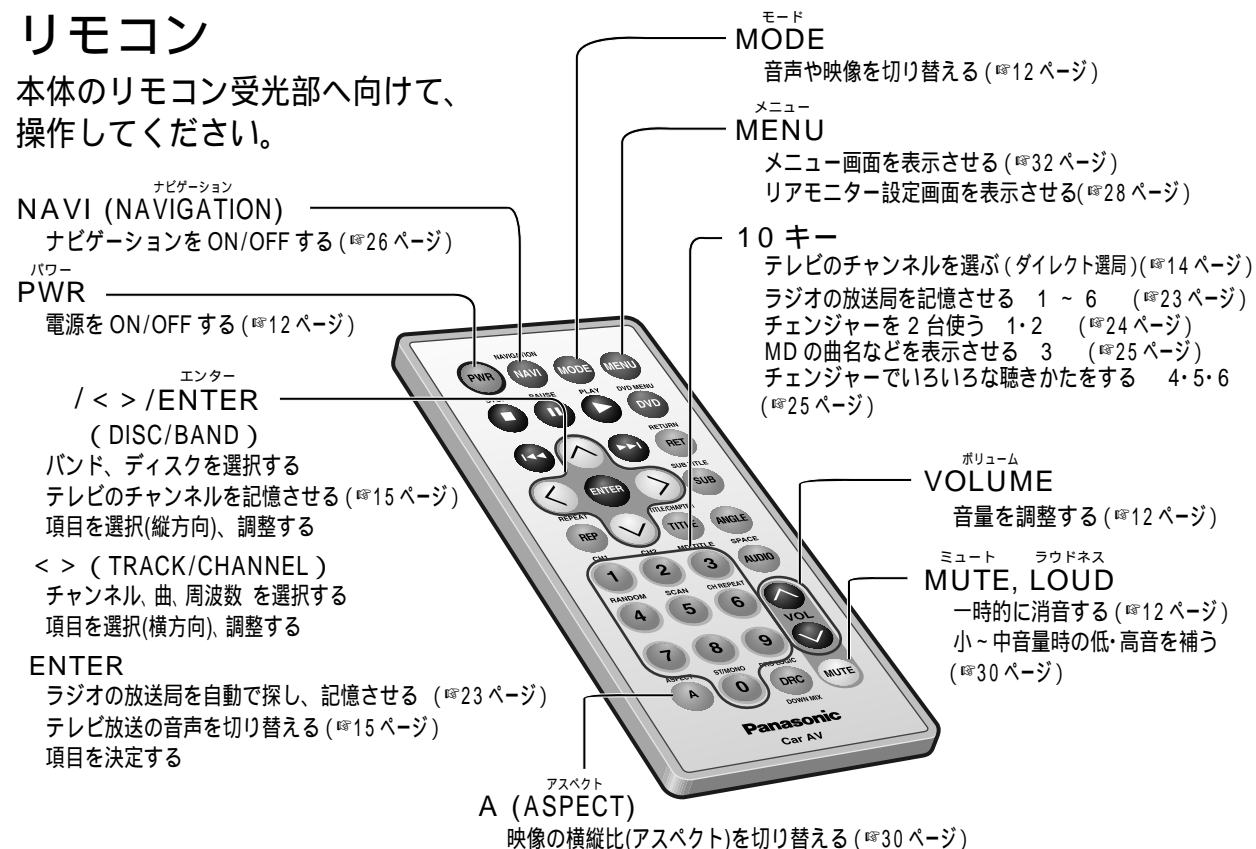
リモコン

本体のリモコン受光部へ向けて、操作してください。

ナビゲーション
NAVI (NAVIGATION)
ナビゲーションを ON/OFF する (☞26 ページ)

パワー
PWR
電源を ON/OFF する (☞12 ページ)

エンター
/ < > /ENTER
( DISC/BAND )
バンド、ディスクを選択する
テレビのチャンネルを記憶させる (☞15 ページ)
項目を選択(縦方向)、調整する

< > ( TRACK/CHANNEL )
チャンネル、曲、周波数 を選択する
項目を選択(横方向)、調整する

ENTER
ラジオの放送局を自動で探し、記憶させる (☞23 ページ)
テレビ放送の音声を切り替える (☞15 ページ)
項目を決定する

モード
MODE
音声や映像を切り替える (☞12 ページ)

メニュー
MENU
メニュー画面を表示させる (☞32 ページ)
リアモニター設定画面を表示させる(☞28 ページ)

10 キー
テレビのチャンネルを選ぶ (ダイレクト選局)(☞14 ページ)
ラジオの放送局を記憶させる 1 ~ 6 (☞23 ページ)
チェンジャーを 2 台使う 1・2 (☞24 ページ)
MD の曲名などを表示させる 3 (☞25 ページ)
チェンジャーでいろいろな聴きかたをする 4・5・6 (☞25 ページ)

ボリューム
VOLUME
音量を調整する (☞12 ページ)

ミュート ラウドネス
MUTE, LOUD
一時的に消音する (☞12 ページ)
小 ~ 中音量時の低・高音を補う (☞30 ページ)

アスペクト
A (ASPECT)
映像の横縦比(アスペクト)を切り替える (☞30 ページ)

NAVIGATION PWR NAVI MODE MENU PAUSE PLAY DVD MENU DVD RETURN RET ENTER SUB TITLE SUB REPEAT TITLE/CHAPTER TITLE ANGLE SPACE REP CH1 CH2 MD TITLE AUDIO 1 2 3 RANDOM SCAN CH REPEAT 4 5 6 VOL 7 8 9 ASPECT ST/MONO PRO LOGIC A 0 DRC MUTE DOWN MIX Panasonic Car AV